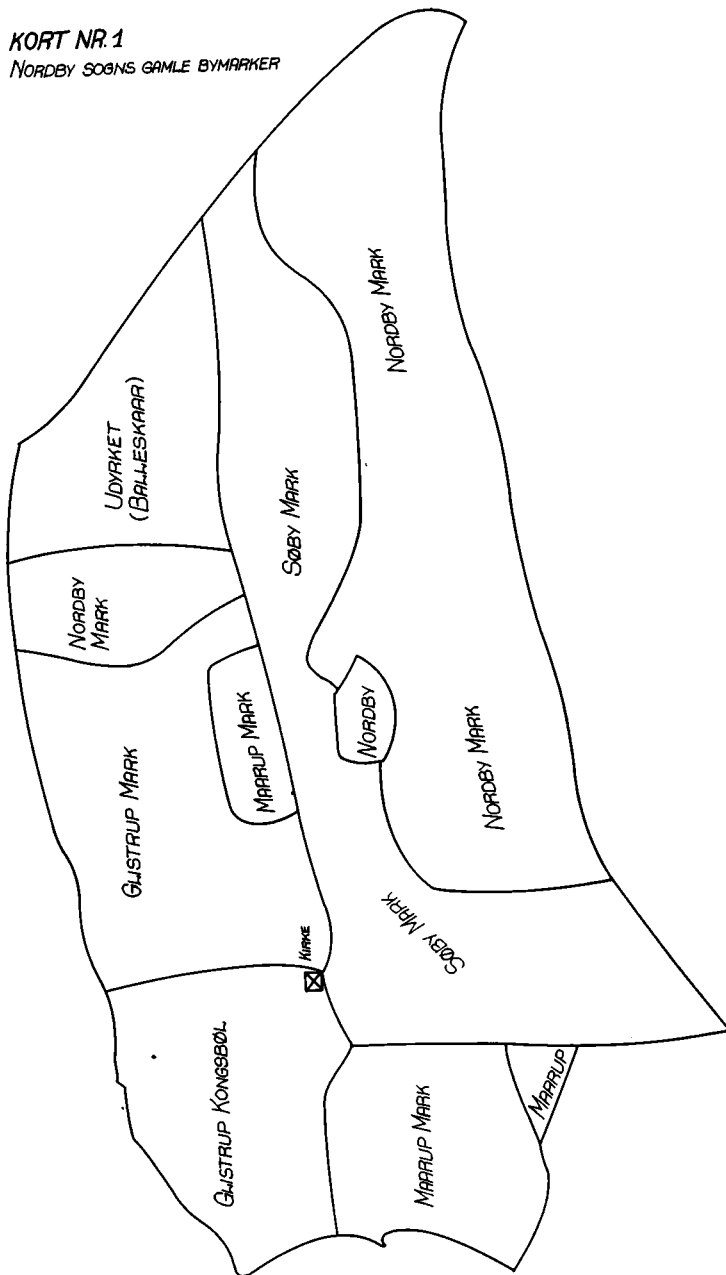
KORT NR. 1
NORDBY SOGNS GAMLE BYMARKER

UDYRKET (BALLESKAAR)

NORDBY MARK

SØBY MARK

NORDBY MARK

NORDBY

MAARUP MARK

GJJSTRUP MARK

NORDBY MARK

KIRKE

SØBY MARK

GJJSTRUP KONGSBØL

MAARUP MARK

MAARUP